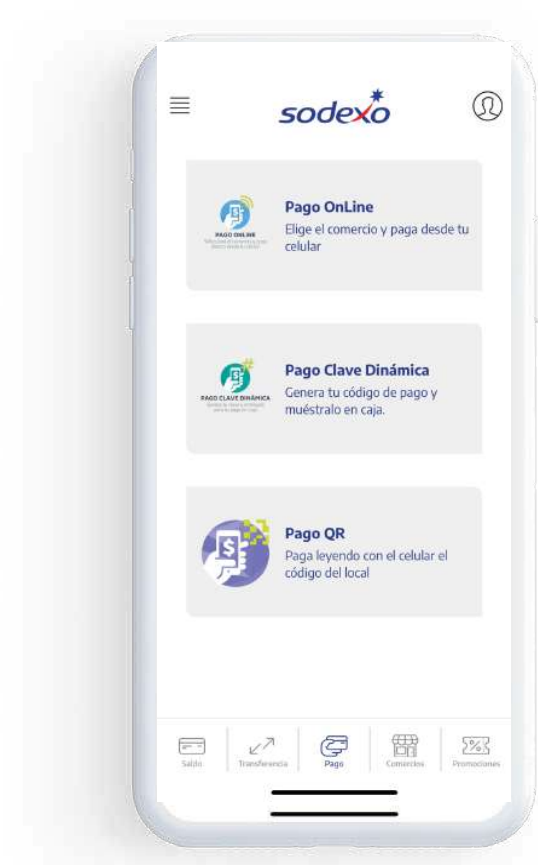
sodexo

PAGO ONLINE

Pago OnLine
Elige el comercio y paga desde tu celular

PAGO CLAVE DINÁMICA

Pago Clave Dinámica
Genera tu código de pago y muéstralo en caja.

Pago QR
Paga leyendo con el celular el código del local

Saldo
Transferencia
Pago
Comercios
Promociones